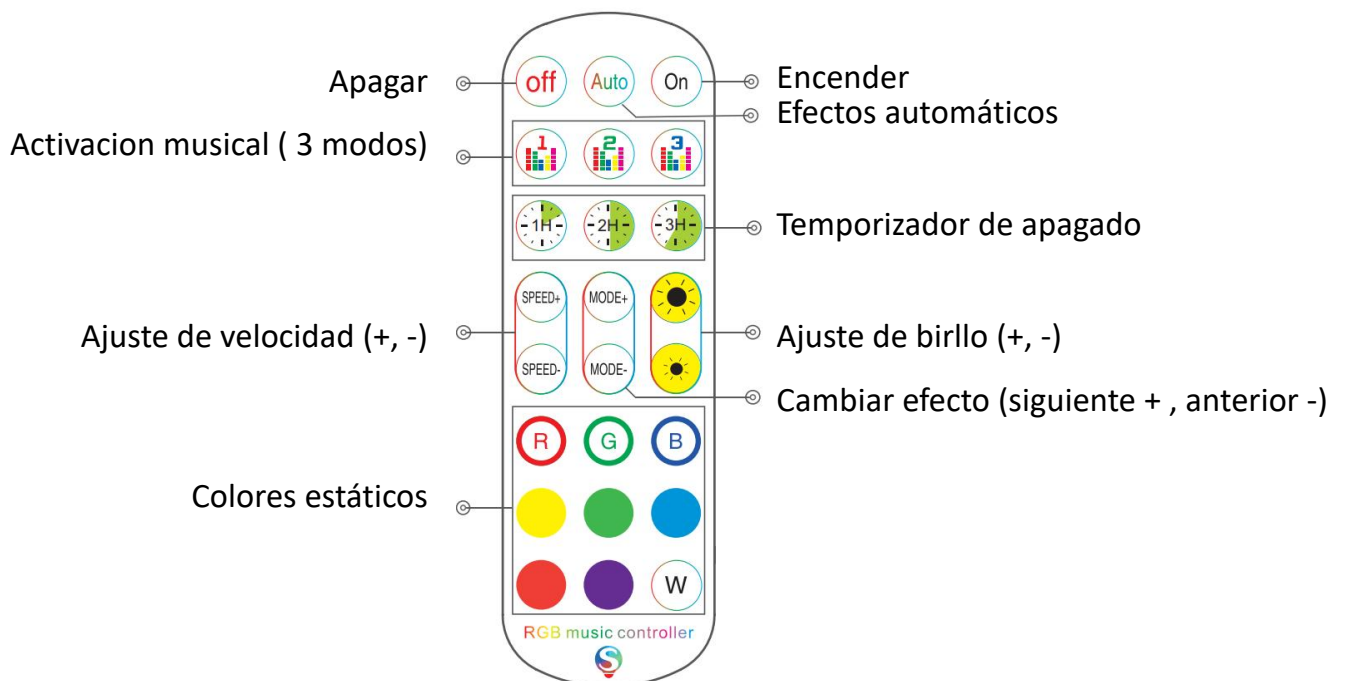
Apagar

off

Auto

On

Encender

Efectos automáticos

Activacion musical ( 3 modos)

1

2

3

1H

2H

3H

Temporizador de apagado

SPEED+

MODE+

Ajuste de velocidad (+, -)

Ajuste de birllo (+, -)

SPEED-

MODE-

Cambiar efecto (siguiente + , anterior -)

R

G

B

Colores estáticos

W

RGB music controller